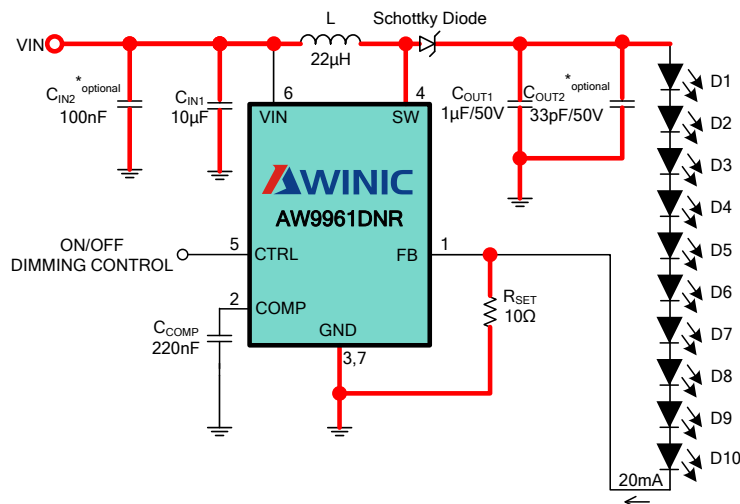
VIN

L
22μH

Schottky Diode

$C_{IN2}$ $^{*}optional$
100nF

$C_{IN1}$
10μF

6
VIN

4
SW

$C_{OUT1}$
1μF/50V

$C_{OUT2}$ $^{*}optional$
33pF/50V

D1
D2
D3
D4
D5
D6
D7
D8
D9
D10

AWINIC
AW9961DNR

ON/OFF
DIMMING CONTROL

5
CTRL

1
FB

2
COMP

$C_{COMP}$
220nF

GND
3,7

$R_{SET}$
10Ω

20mA